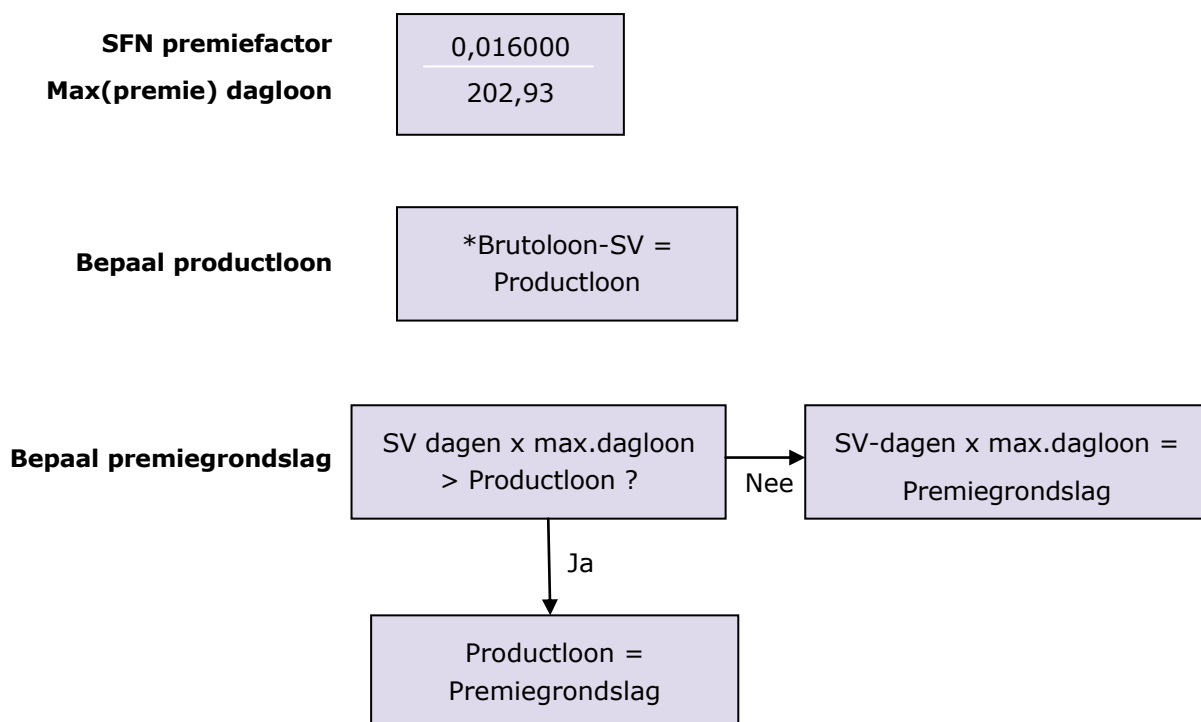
SFN premiefactor
Max(premie) dagloon

0,016000
202,93

Bepaal productloon

*Brutoloon-SV = Productloon

Bepaal premiegrondslag

SV dagen x max.dagloon > Productloon ?

Nee

SV-dagen x max.dagloon = Premiegrondslag

Ja

Productloon = Premiegrondslag